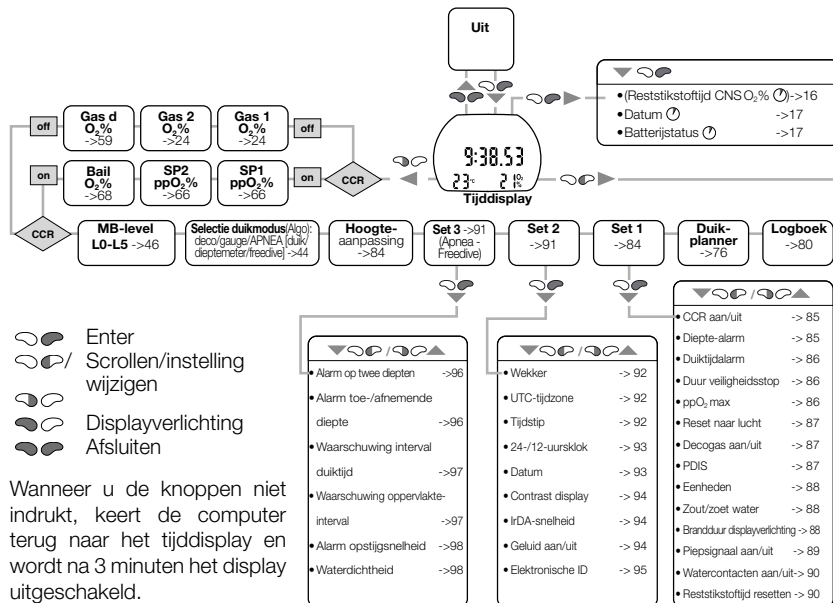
Uit

•(Reststikstoftijd CNS $O_2$% )->16
•Datum ->17
•Batterijstatus ->17

off
Gas d $O_2$% ->59
Gas 2 $O_2$% ->24
Gas 1 $O_2$% ->24
off

on
Bail $O_2$% ->68
SP2 $ppO_2$% ->66
SP1 $ppO_2$% ->66
on
CCR

9:38.53
23°c 21 $O_2$%
Tijddisplay

CCR
MB-level L0-L5 ->46
Selectie duikmodus(Algo): deco/gauge/APNEA [duik/dieptemeter/freedive] ->44
Hoogte-aanpassing ->84
Set 3 ->91 (Apnea - Freedive)
Set 2 ->91
Set 1 ->84
Duik-planner ->76
Logboek ->80

Enter
/ Scrollen/instelling wijzigen
Displayverlichting
Afsluiten

Wanneer u de knoppen niet indrukt, keert de computer terug naar het tijddisplay en wordt na 3 minuten het display uitgeschakeld.

/
• Alarm op twee diepten ->96
• Alarm toe-/afnemende diepte ->96
• Waarschuwing interval duiktijd ->97
• Waarschuwing oppervlakte-interval ->97
• Alarm opstijgsnelheid ->98
• Waterdichtheid ->98

/
• Wekker -> 92
• UTC-tijdzone -> 92
• Tijdstip -> 92
• 24-/12-uursklok -> 93
• Datum -> 93
• Contrast display -> 94
• IrDA-snelheid -> 94
• Geluid aan/uit -> 94
• Elektronische ID -> 95

/
• CCR aan/uit -> 85
• Diepte-alarm -> 85
• Duiktijdalarm -> 86
• Duur veiligheidsstop -> 86
• $ppO_2$ max -> 86
• Reset naar lucht -> 87
• Decogas aan/uit -> 87
• PDIS -> 87
• Eenheden -> 88
• Zout/zoet water -> 88
• Brandduur displayverlichting -> 88
• Piepsignaal aan/uit -> 89
• Watercontacten aan/uit-> 90
• Reststikstoftijd resetten -> 90